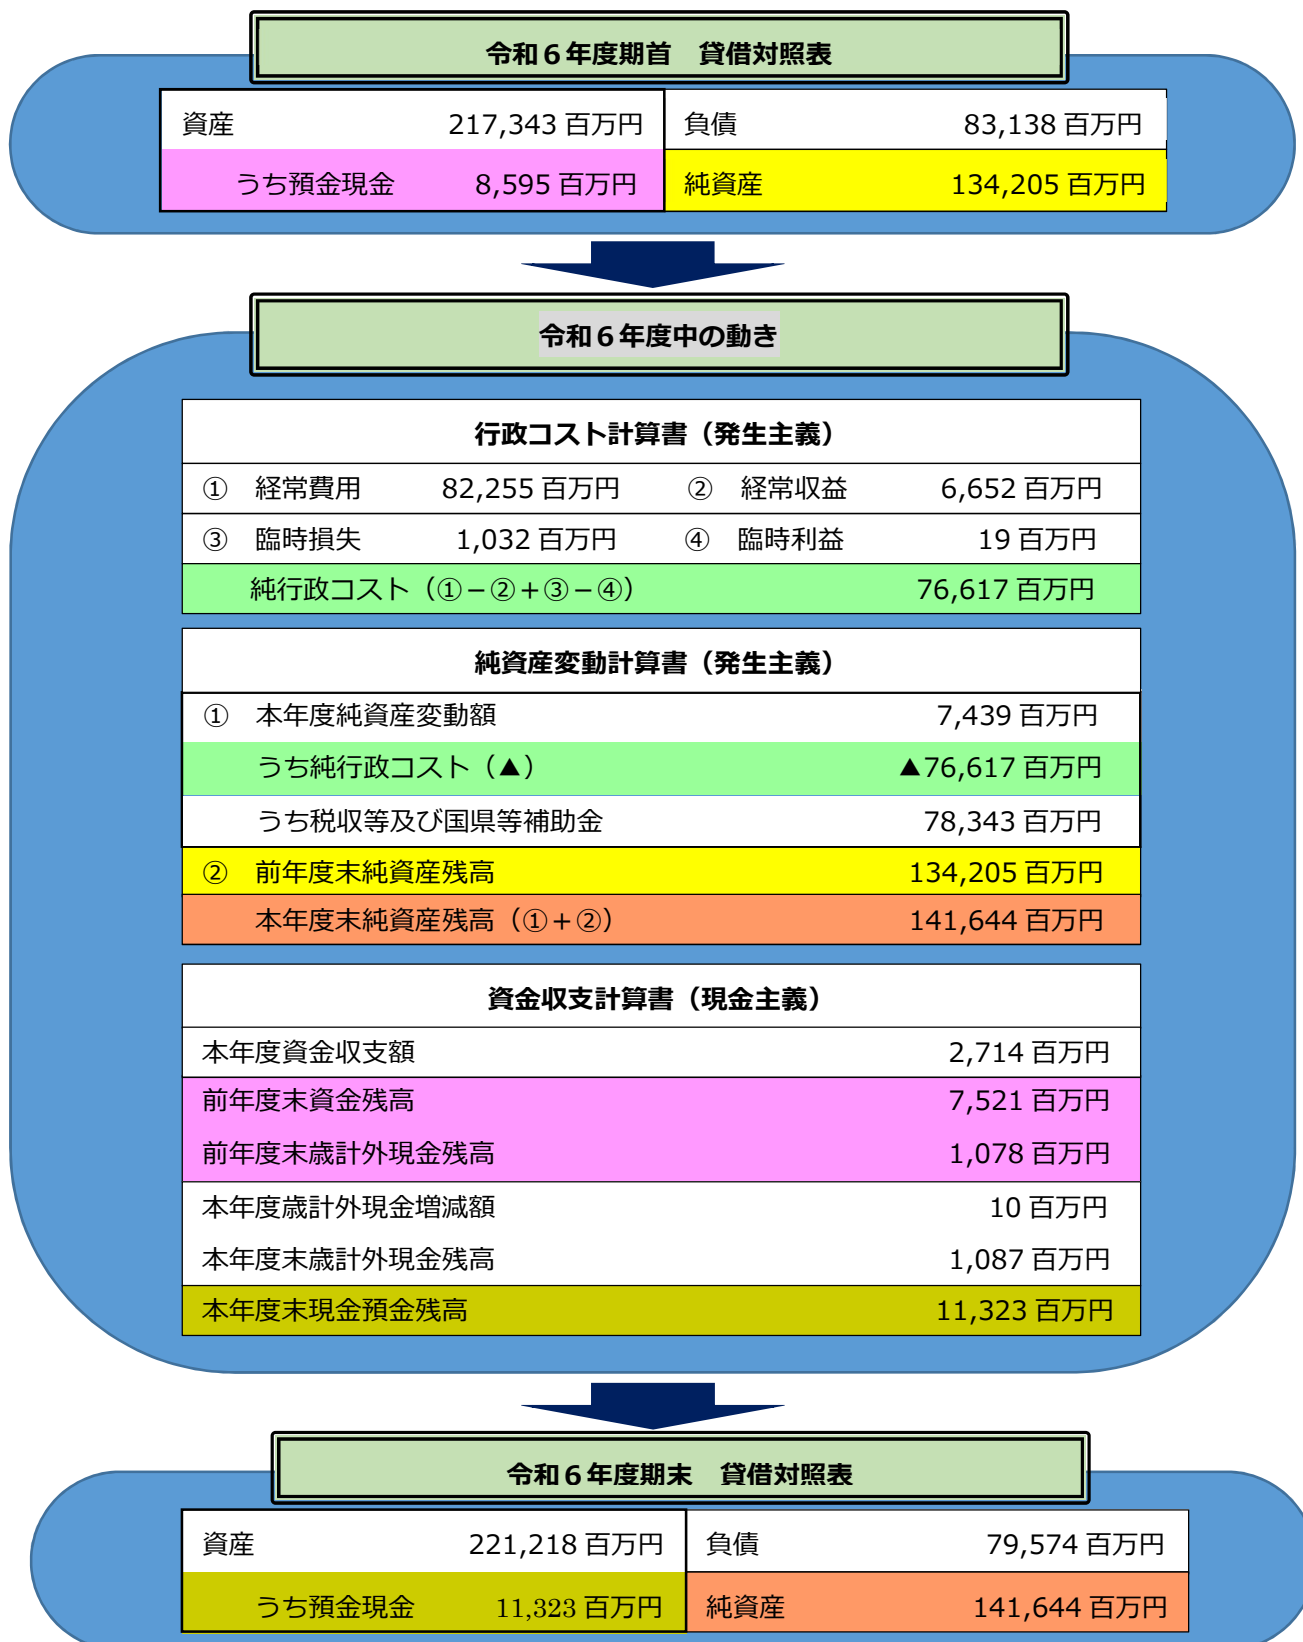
令和６年度期首　貸借対照表

| 資産 | 217,343 百万円 | 負債 | 83,138 百万円 |
|---|---|---|---|
| うち預金現金 | 8,595 百万円 | 純資産 | 134,205 百万円 |

令和６年度中の動き

行政コスト計算書（発生主義）

| ① 経常費用 | 82,255 百万円 | ② 経常収益 | 6,652 百万円 |
|---|---|---|---|
| ③ 臨時損失 | 1,032 百万円 | ④ 臨時利益 | 19 百万円 |
| 純行政コスト（①－②＋③－④） | | | 76,617 百万円 |

純資産変動計算書（発生主義）

| ① 本年度純資産変動額 | 7,439 百万円 |
|---|---|
| うち純行政コスト（▲） | ▲76,617 百万円 |
| うち税収等及び国県等補助金 | 78,343 百万円 |
| ② 前年度末純資産残高 | 134,205 百万円 |
| 本年度末純資産残高（①＋②） | 141,644 百万円 |

資金収支計算書（現金主義）

| 本年度資金収支額 | 2,714 百万円 |
|---|---|
| 前年度末資金残高 | 7,521 百万円 |
| 前年度末歳計外現金残高 | 1,078 百万円 |
| 本年度歳計外現金増減額 | 10 百万円 |
| 本年度末歳計外現金残高 | 1,087 百万円 |
| 本年度末現金預金残高 | 11,323 百万円 |

令和６年度期末　貸借対照表

| 資産 | 221,218 百万円 | 負債 | 79,574 百万円 |
|---|---|---|---|
| うち預金現金 | 11,323 百万円 | 純資産 | 141,644 百万円 |